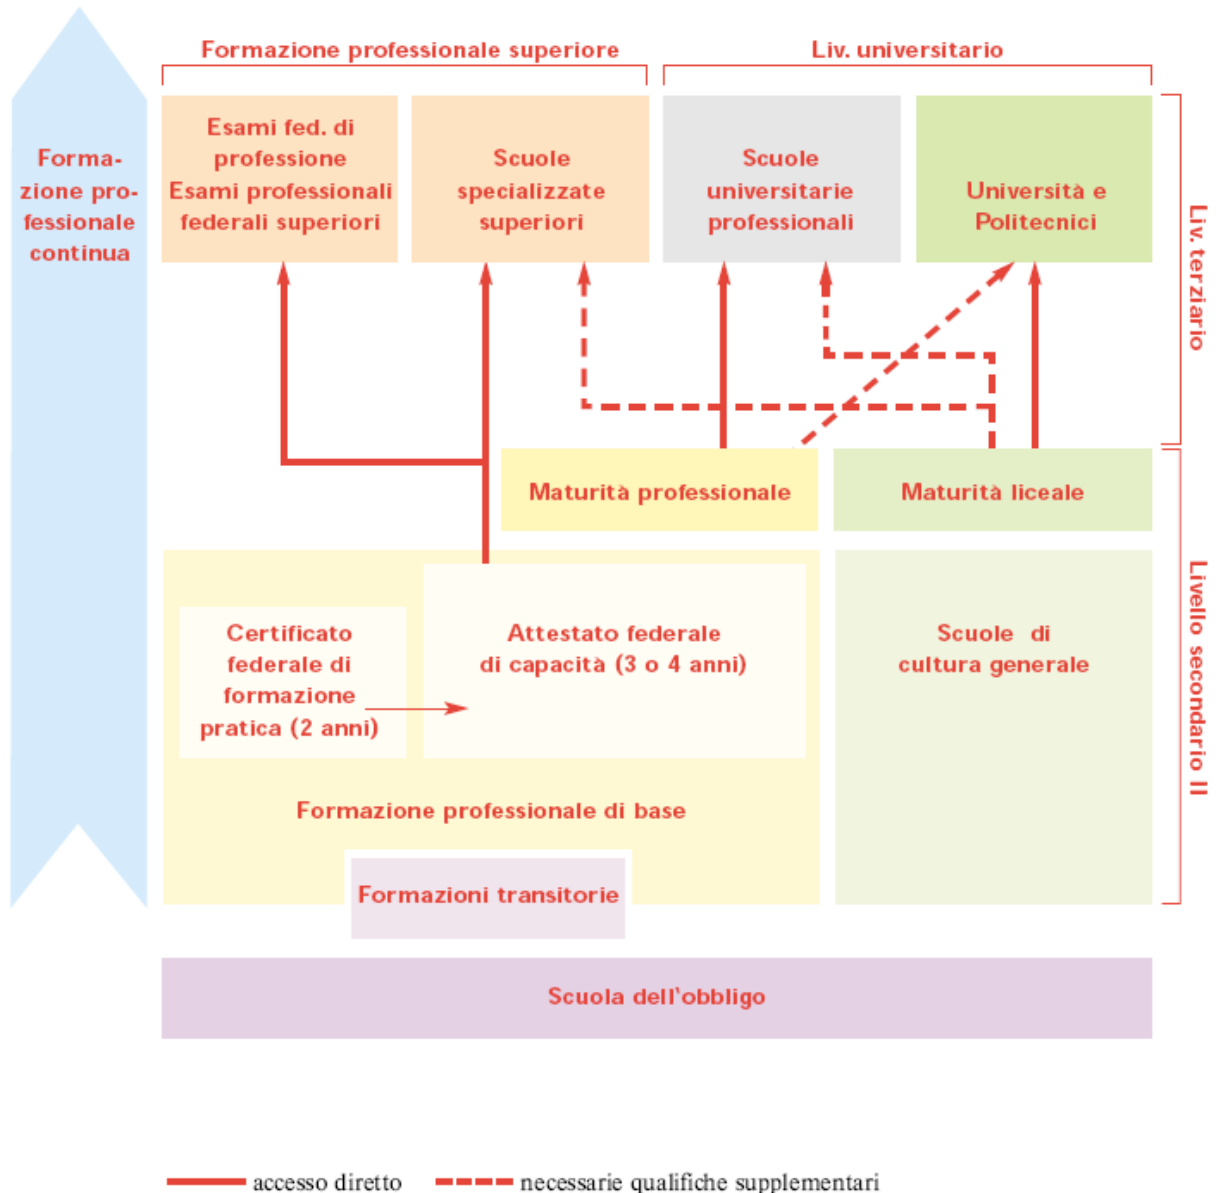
Formazione professionale continua

Formazione professionale superiore

Liv. universitario

Esami fed. di professione Esami professionali federali superiori

Scuole specializzate superiori

Scuole universitarie professionali

Università e Politecnici

Liv. terziario

Maturità professionale

Maturità liceale

Certificato federale di formazione pratica (2 anni)

Attestato federale di capacità (3 o 4 anni)

Scuole di cultura generale

Formazione professionale di base

Formazioni transitorie

Livello secondario II

Scuola dell'obbligo

accesso diretto

necessarie qualifiche supplementari